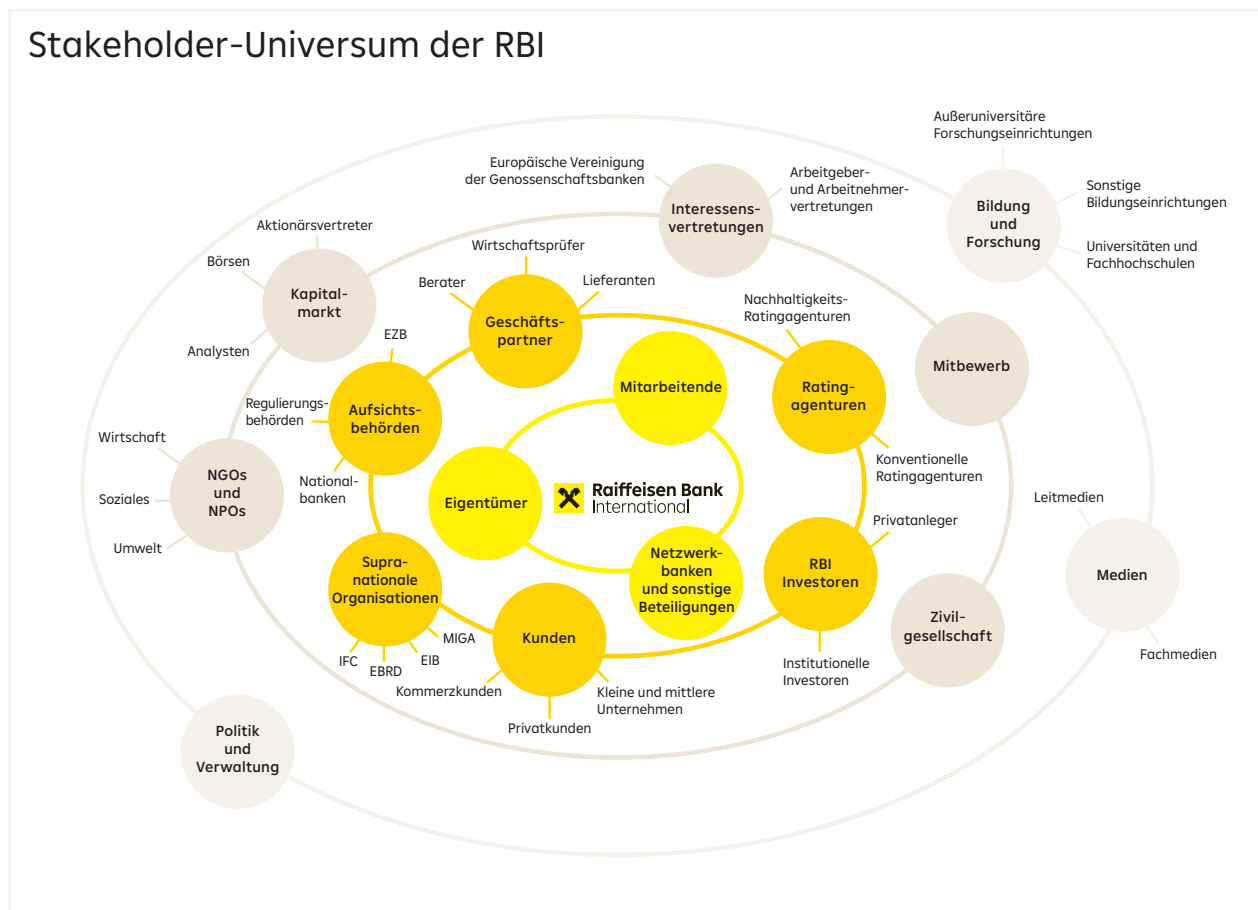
Stakeholder-Universum der RBI

Außeruniversitäre Forschungseinrichtungen

Europäische Vereinigung der Genossenschaftsbanken

Interessensvertretungen

Arbeitgeber- und Arbeitnehmervertretungen

Bildung und Forschung

Sonstige Bildungseinrichtungen

Universitäten und Fachhochschulen

Aktionärsvertreter

Börsen

Kapitalmarkt

Analysten

Wirtschaftsprüfer

Berater

Geschäftspartner

Lieferanten

Nachhaltigkeits-Ratingagenturen

EZB

Mitbewerb

Regulierungsbehörden

Aufsichtsbehörden

Mitarbeitende

Ratingagenturen

Wirtschaft

NGOs und NPOs

Soziales

Umwelt

Nationalbanken

Eigentümer

Raiffeisen Bank International

Konventionelle Ratingagenturen

Leitmedien

Privatanleger

Netzwerkbanken und sonstige Beteiligungen

Supranationale Organisationen

RBI Investoren

Medien

Zivilgesellschaft

MIGA

Kunden

IFC

EIB

EBRD

Kommerzkunden

Kleine und mittlere Unternehmen

Privatkunden

Institutionelle Investoren

Fachmedien

Politik und Verwaltung